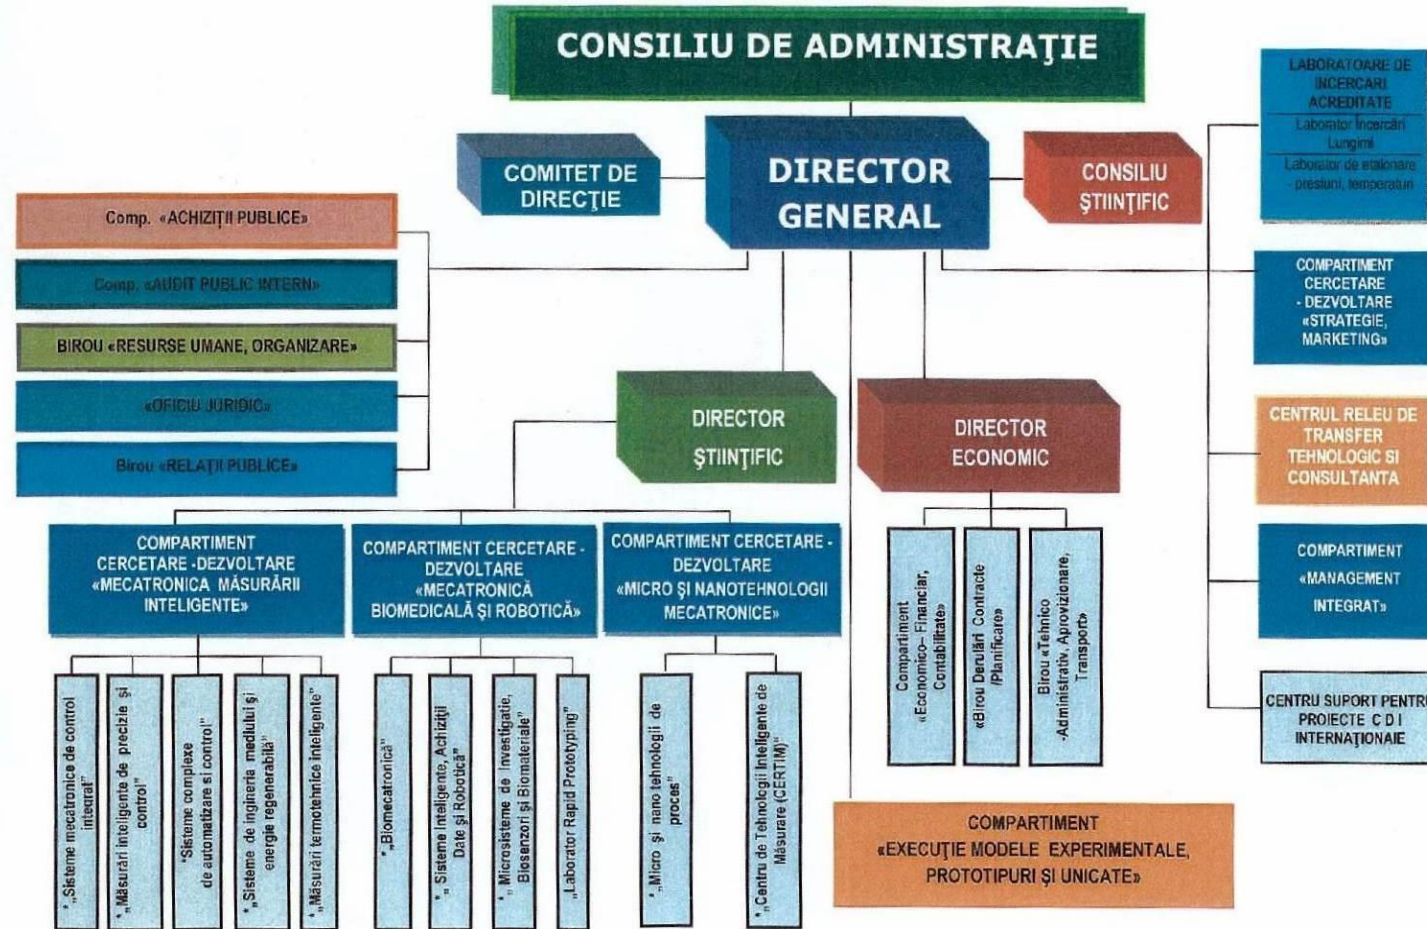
CONSILIU DE ADMINISTRAŢIE

COMITET DE DIRECŢIE

DIRECTOR GENERAL

CONSILIU ŞTIINŢIFIC

LABORATOARE DE INCERCARI ACREDITATE
Laborator încercări Lungimi
Laborator de etalonare presiuni, temperaturi

Comp. «ACHIZIŢII PUBLICE»

Comp. «AUDIT PUBLIC INTERN»

BIROU «RESURSE UMANE, ORGANIZARE»

«OFICIU JURIDIC»

Birou «RELAŢII PUBLICE»

COMPARTIMENT CERCETARE - DEZVOLTARE «STRATEGIE, MARKETING»

DIRECTOR ŞTIINŢIFIC

DIRECTOR ECONOMIC

CENTRUL RELEU DE TRANSFER TEHNOLOGIC SI CONSULTANTA

COMPARTIMENT CERCETARE -DEZVOLTARE «MECATRONICA MĂSURĂRII INTELIGENTE»

COMPARTIMENT CERCETARE - DEZVOLTARE «MECATRONICĂ BIOMEDICALĂ ŞI ROBOTICĂ»

COMPARTIMENT CERCETARE - DEZVOLTARE «MICRO ŞI NANOTEHNOLOGII MECATRONICE»

Compartiment «Economico– Financiar, Contabilitate»

«Birou Derulări Contracte /Planificare»

Birou «Tehnico -Administrativ, Aprovizionare, Transport»

COMPARTIMENT «MANAGEMENT INTEGRAT»

CENTRU SUPORT PENTR PROIECTE C D I INTERNAŢIONALE

" „Sisteme mecatronice de control integrat"

" „Măsurări inteligente de precizie şi control"

"Sisteme complexe de automatizare şi control"

" „Sisteme de ingineria mediului şi energie regenerabilă"

"„Măsurări termotehnice inteligente"

" „Biomecatronică"

" „Sisteme Inteligente, Achiziţii Date şi Robotică"

" „Microsisteme de Investigaţie, Biosenzori şi Biomateriale"

„Laborator Rapid Prototyping"

" „Micro şi nano tehnologii de proces"

" „Centru de Tehnologii Inteligente de Măsurare (CERTIM)"

COMPARTIMENT «EXECUŢIE MODELE EXPERIMENTALE, PROTOTIPURI ŞI UNICATE»